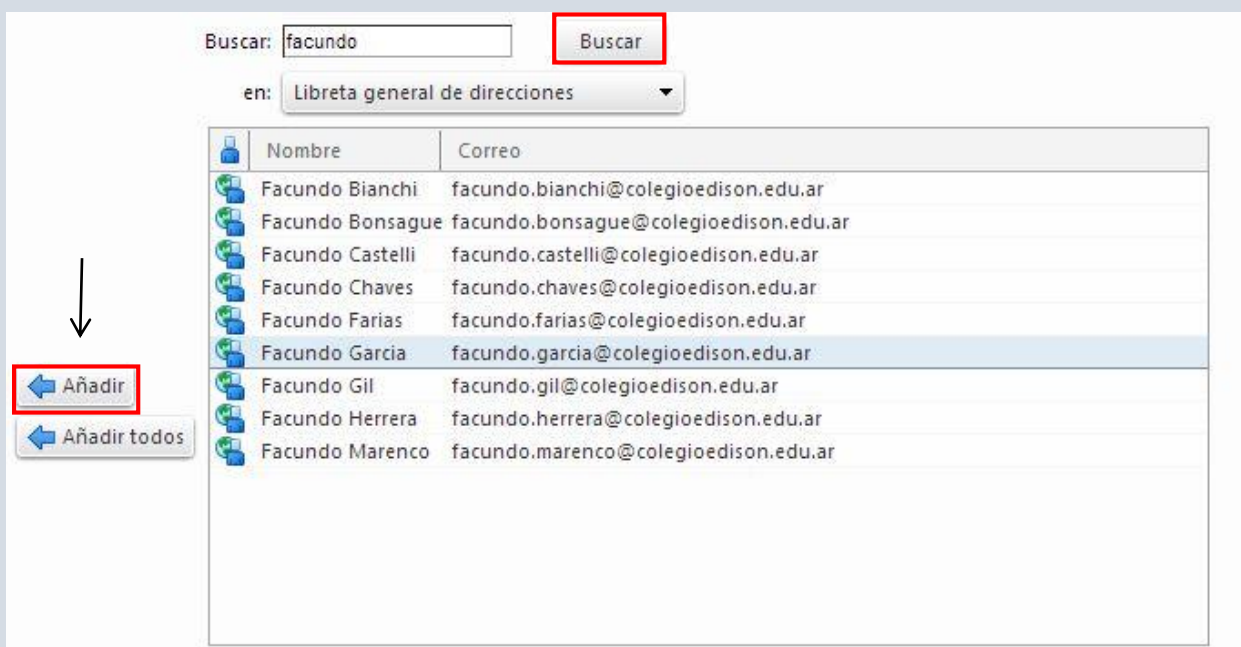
Buscar: facundo

Buscar

en: Libreta general de direcciones

| Nombre | Correo |
|---|---|
| Facundo Bianchi | facundo.bianchi@colegioedison.edu.ar |
| Facundo Bonsague | facundo.bonsague@colegioedison.edu.ar |
| Facundo Castelli | facundo.castelli@colegioedison.edu.ar |
| Facundo Chaves | facundo.chaves@colegioedison.edu.ar |
| Facundo Farias | facundo.farias@colegioedison.edu.ar |
| Facundo Garcia | facundo.garcia@colegioedison.edu.ar |
| Facundo Gil | facundo.gil@colegioedison.edu.ar |
| Facundo Herrera | facundo.herrera@colegioedison.edu.ar |
| Facundo Marenco | facundo.marenco@colegioedison.edu.ar |

Añadir

Añadir todos